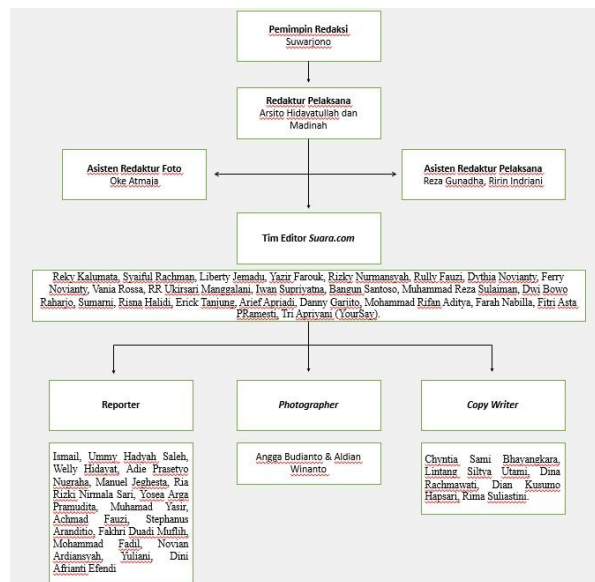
Pemimpin Redaksi
Suwarjono

Redaktur Pelaksana
Arsito Hidayatullah dan Madinah

Asisten Redaktur Foto
Oke Atmaja

Asisten Redaktur Pelaksana
Reza Gunadha, Ririn Indriani

Tim Editor *Suara.com*

Reky Kalumata, Syaiful Rachman, Liberty Jemadu, Yazir Farouk, Rizky Nurmansyah, Rully Fauzi, Dythia Novianty, Ferry Novianty, Vania Rossa, RR Ukirsari Manggalani, Iwan Supriyatna, Bangun Santoso, Muhammad Reza Sulaiman, Dwi Bowo Raharjo, Sumarni, Risna Halidi, Erick Tanjung, Arief Apriadi, Danny Garjito, Mohammad Rifan Aditya, Farah Nabilla, Fitri Asta PRamesti, Tri Apriyani (YourSay).

Reporter

Ismail, Ummy Hadyah Saleh, Welly Hidayat, Adie Prasetyo Nugraha, Manuel Jeghesta, Ria Rizki Nirmala Sari, Yosea Arga Pramudita, Muhamad Yasir, Achmad Fauzi, Stephanus Aranditio, Fakhri Duadi Muflih, Mohammad Fadil, Novian Ardiansyah, Yuliani, Dini Afrianti Efendi

*Photographer*

Angga Budianto & Aldian Winanto

*Copy Writer*

Chyntia Sami Bhayangkara, Lintang Siltya Utami, Dina Rachmawati, Dian Kusumo Hapsari, Rima Suliastini.